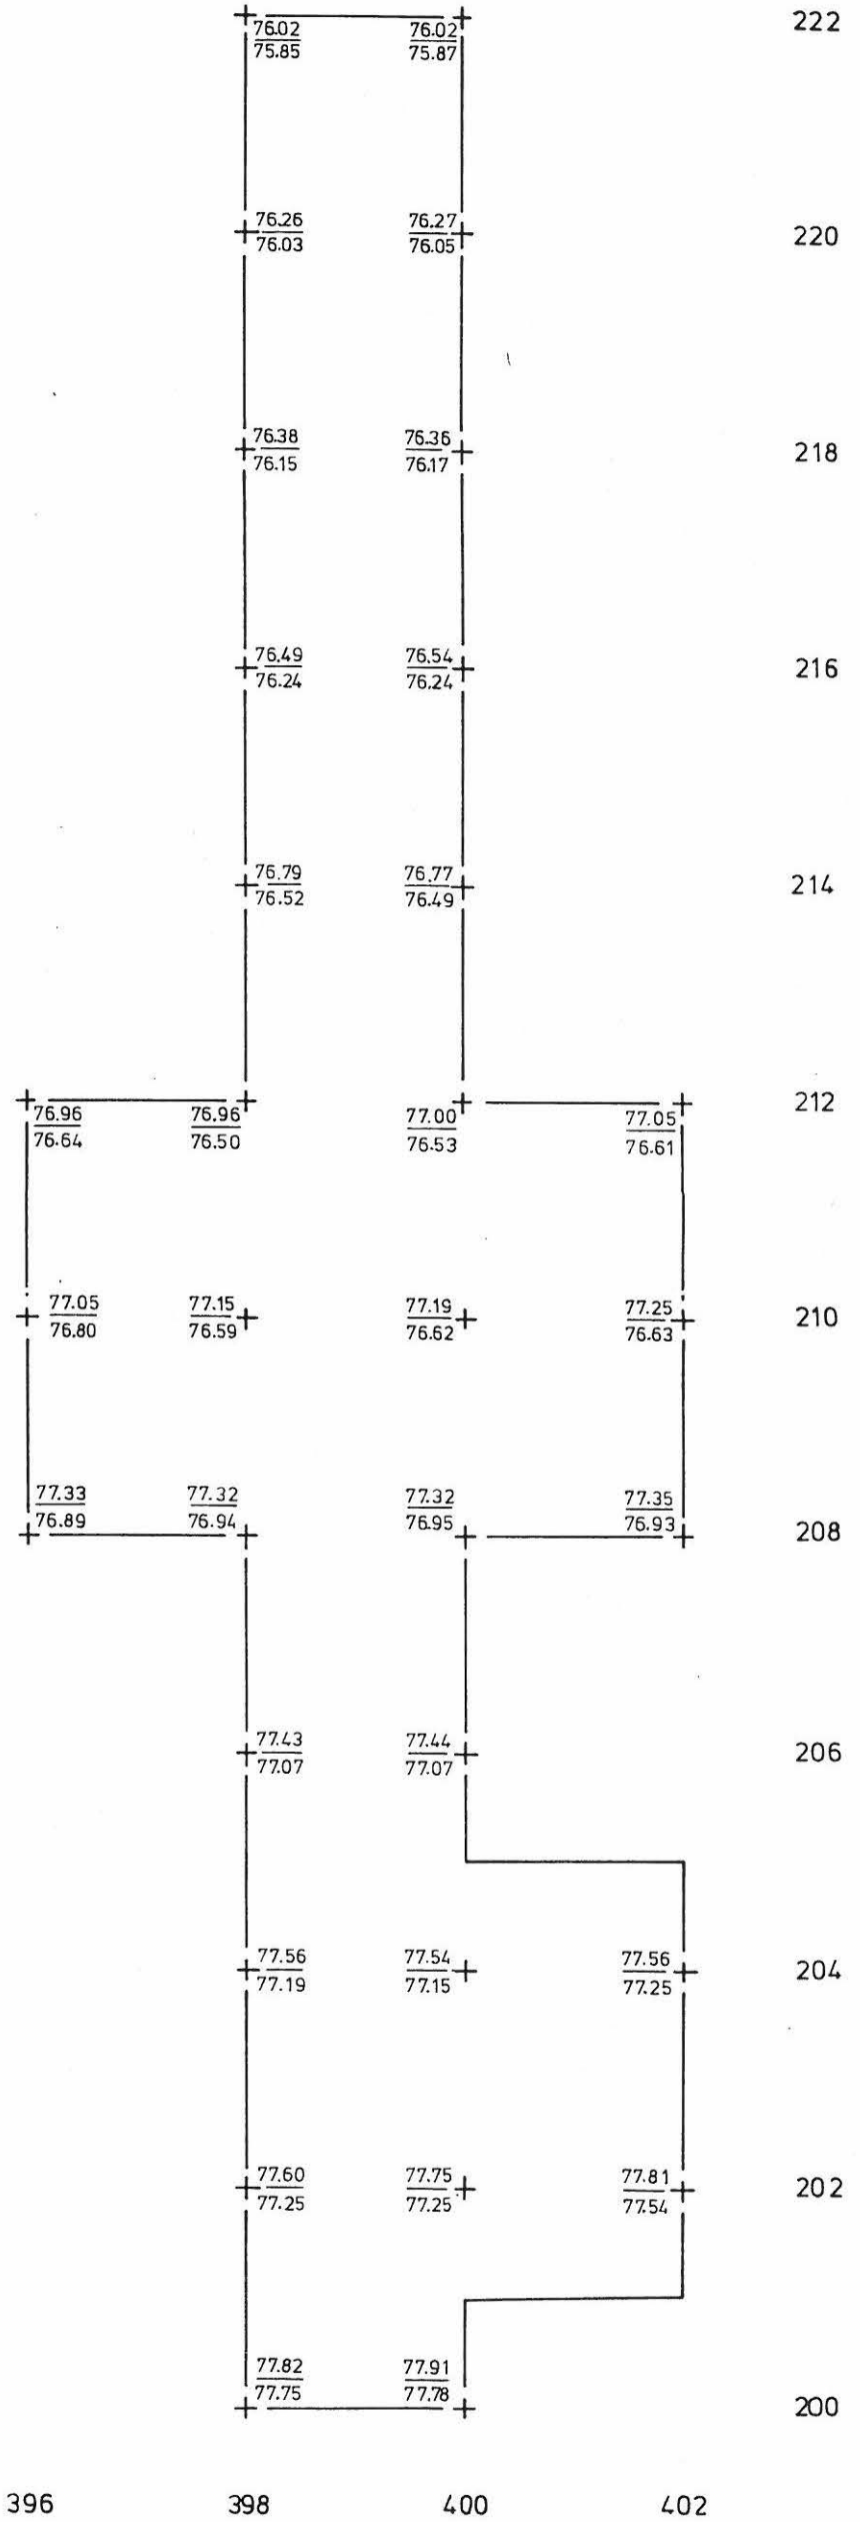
$\frac{76.02}{75.85}$ $\frac{76.02}{75.87}$ 222

$\frac{76.26}{76.03}$ $\frac{76.27}{76.05}$ 220

$\frac{76.38}{76.15}$ $\frac{76.36}{76.17}$ 218

$\frac{76.49}{76.24}$ $\frac{76.54}{76.24}$ 216

$\frac{76.79}{76.52}$ $\frac{76.77}{76.49}$ 214

$\frac{76.96}{76.64}$ $\frac{76.96}{76.50}$ $\frac{77.00}{76.53}$ $\frac{77.05}{76.61}$ 212

$\frac{77.05}{76.80}$ $\frac{77.15}{76.59}$ $\frac{77.19}{76.62}$ $\frac{77.25}{76.63}$ 210

$\frac{77.33}{76.89}$ $\frac{77.32}{76.94}$ $\frac{77.32}{76.95}$ $\frac{77.35}{76.93}$ 208

$\frac{77.43}{77.07}$ $\frac{77.44}{77.07}$ 206

$\frac{77.56}{77.19}$ $\frac{77.54}{77.15}$ $\frac{77.56}{77.25}$ 204

$\frac{77.60}{77.25}$ $\frac{77.75}{77.25}$ $\frac{77.81}{77.54}$ 202

$\frac{77.82}{77.75}$ $\frac{77.91}{77.78}$ 200

396 398 400 402